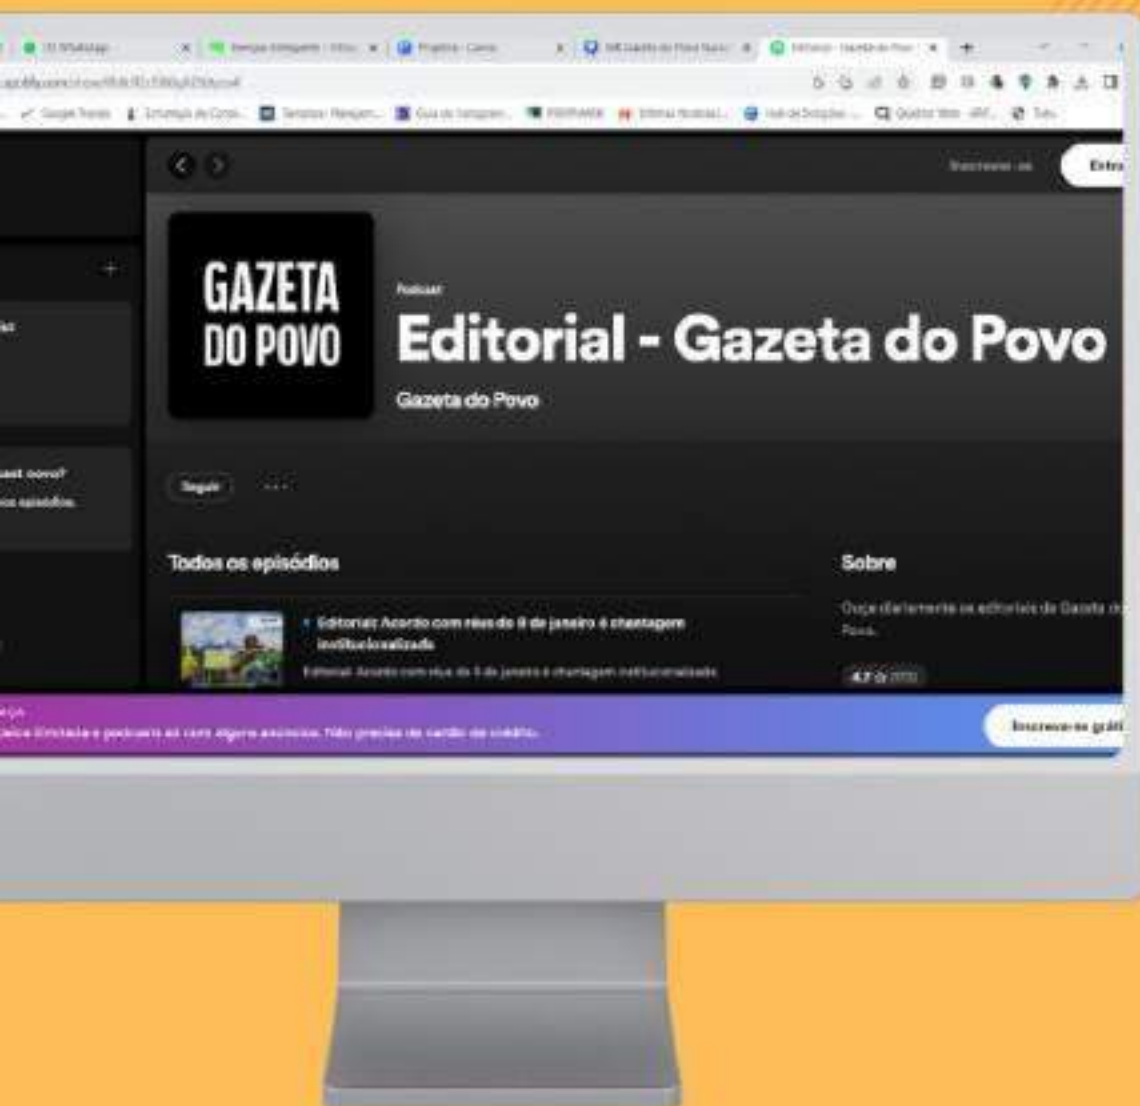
(1) WhatsApp
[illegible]
Projetos - Canva
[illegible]
Editorial - Gazeta do Povo

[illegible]

Google Trends
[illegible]
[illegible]
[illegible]

Inscrever-se
Entrar

GAZETA DO POVO

Podcast
Editorial - Gazeta do Povo
Gazeta do Povo

Seguir
···

Todos os episódios

• Editorial: Acordo com réus do 8 de janeiro é chantagem institucionalizada
Editorial: Acordo com réus do 8 de janeiro é chantagem institucionalizada

Sobre
Ouça diariamente os editoriais da Gazeta do Povo.

4,7 ★ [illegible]

...ast novo?
...os episódios.

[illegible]
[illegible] e podcasts só com alguns anúncios. Não precisa de cartão de crédito.

Inscreva-se grát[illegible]